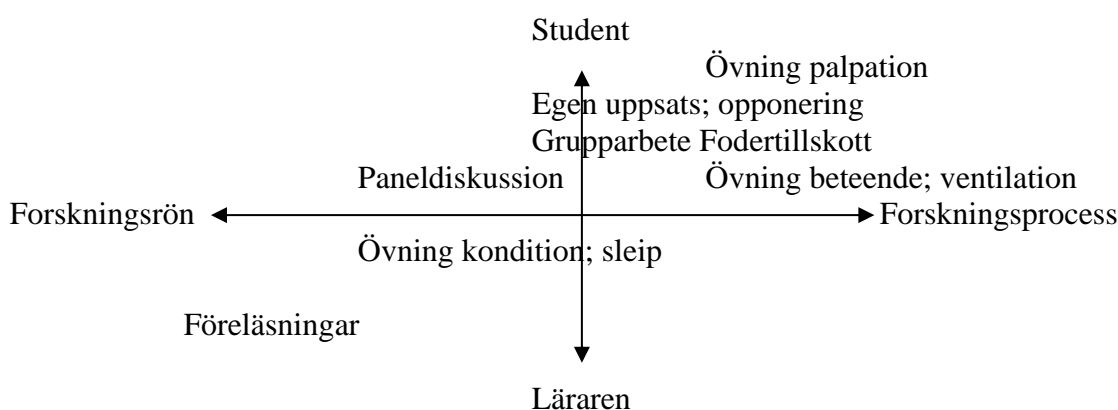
Student

Övning palpation

Egen uppsats; opponering

Grupparbete Fodertillskott

Paneldiskussion

Övning beteende; ventilation

Forskningsrön

Forskningsprocess

Övning kondition; sleip

Föreläsningar

Läraren